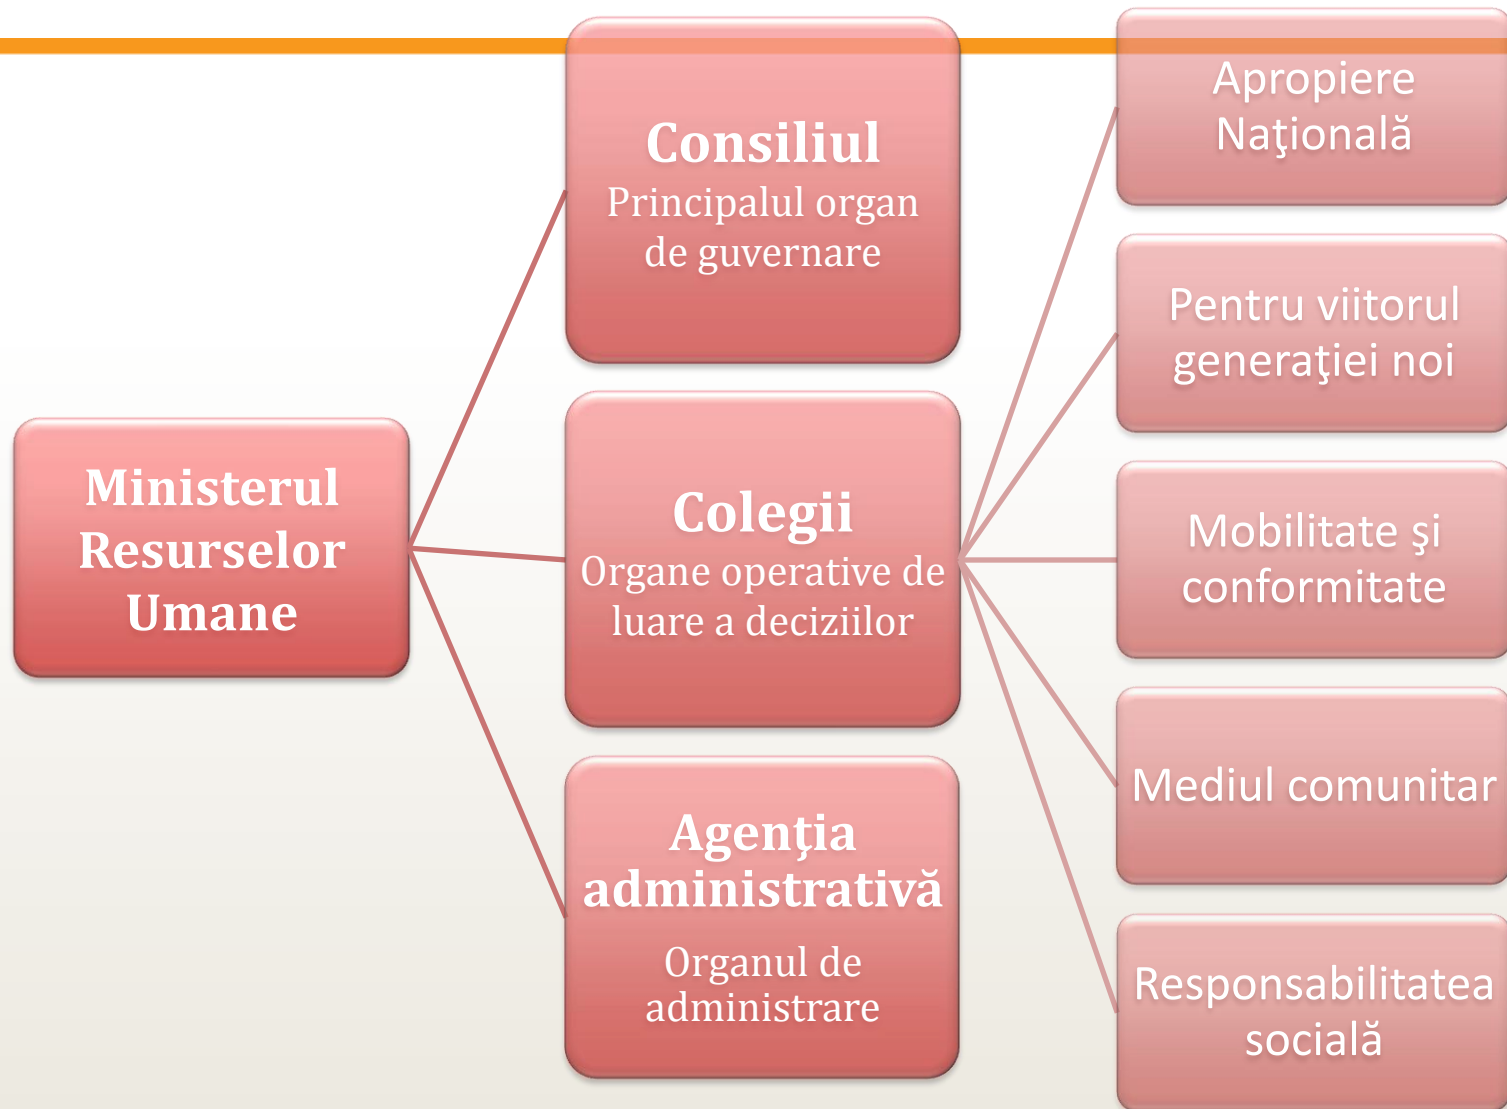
Ministerul Resurselor Umane

Consiliul
Principalul organ de guvernare

Colegii
Organe operative de luare a deciziilor

Agenţia administrativă
Organul de administrare

Apropiere Naţională

Pentru viitorul generaţiei noi

Mobilitate şi conformitate

Mediul comunitar

Responsabilitatea socială